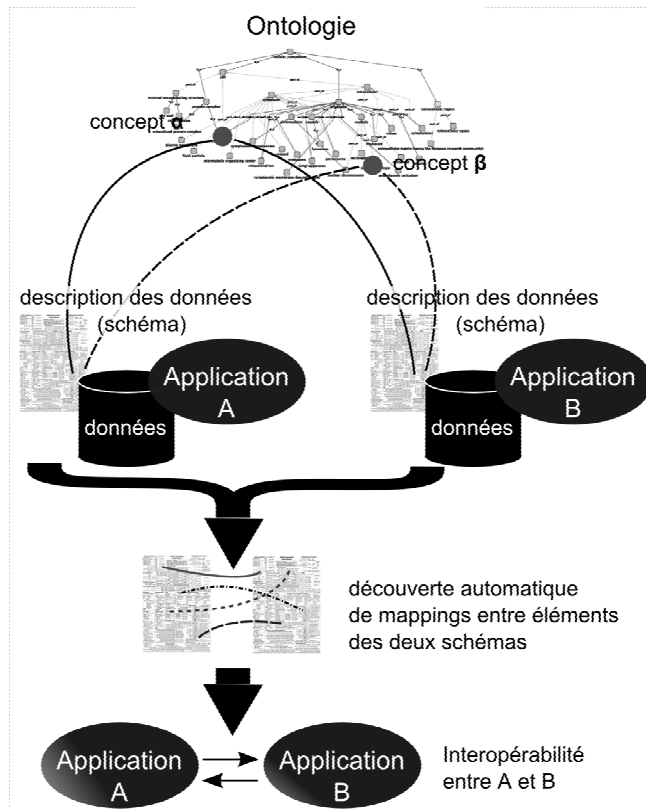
Ontologie

concept $\alpha$

concept $\beta$

description des données (schéma)

description des données (schéma)

Application A

données

Application B

données

découverte automatique de mappings entre éléments des deux schémas

Application A

Application B

Interopérabilité entre A et B